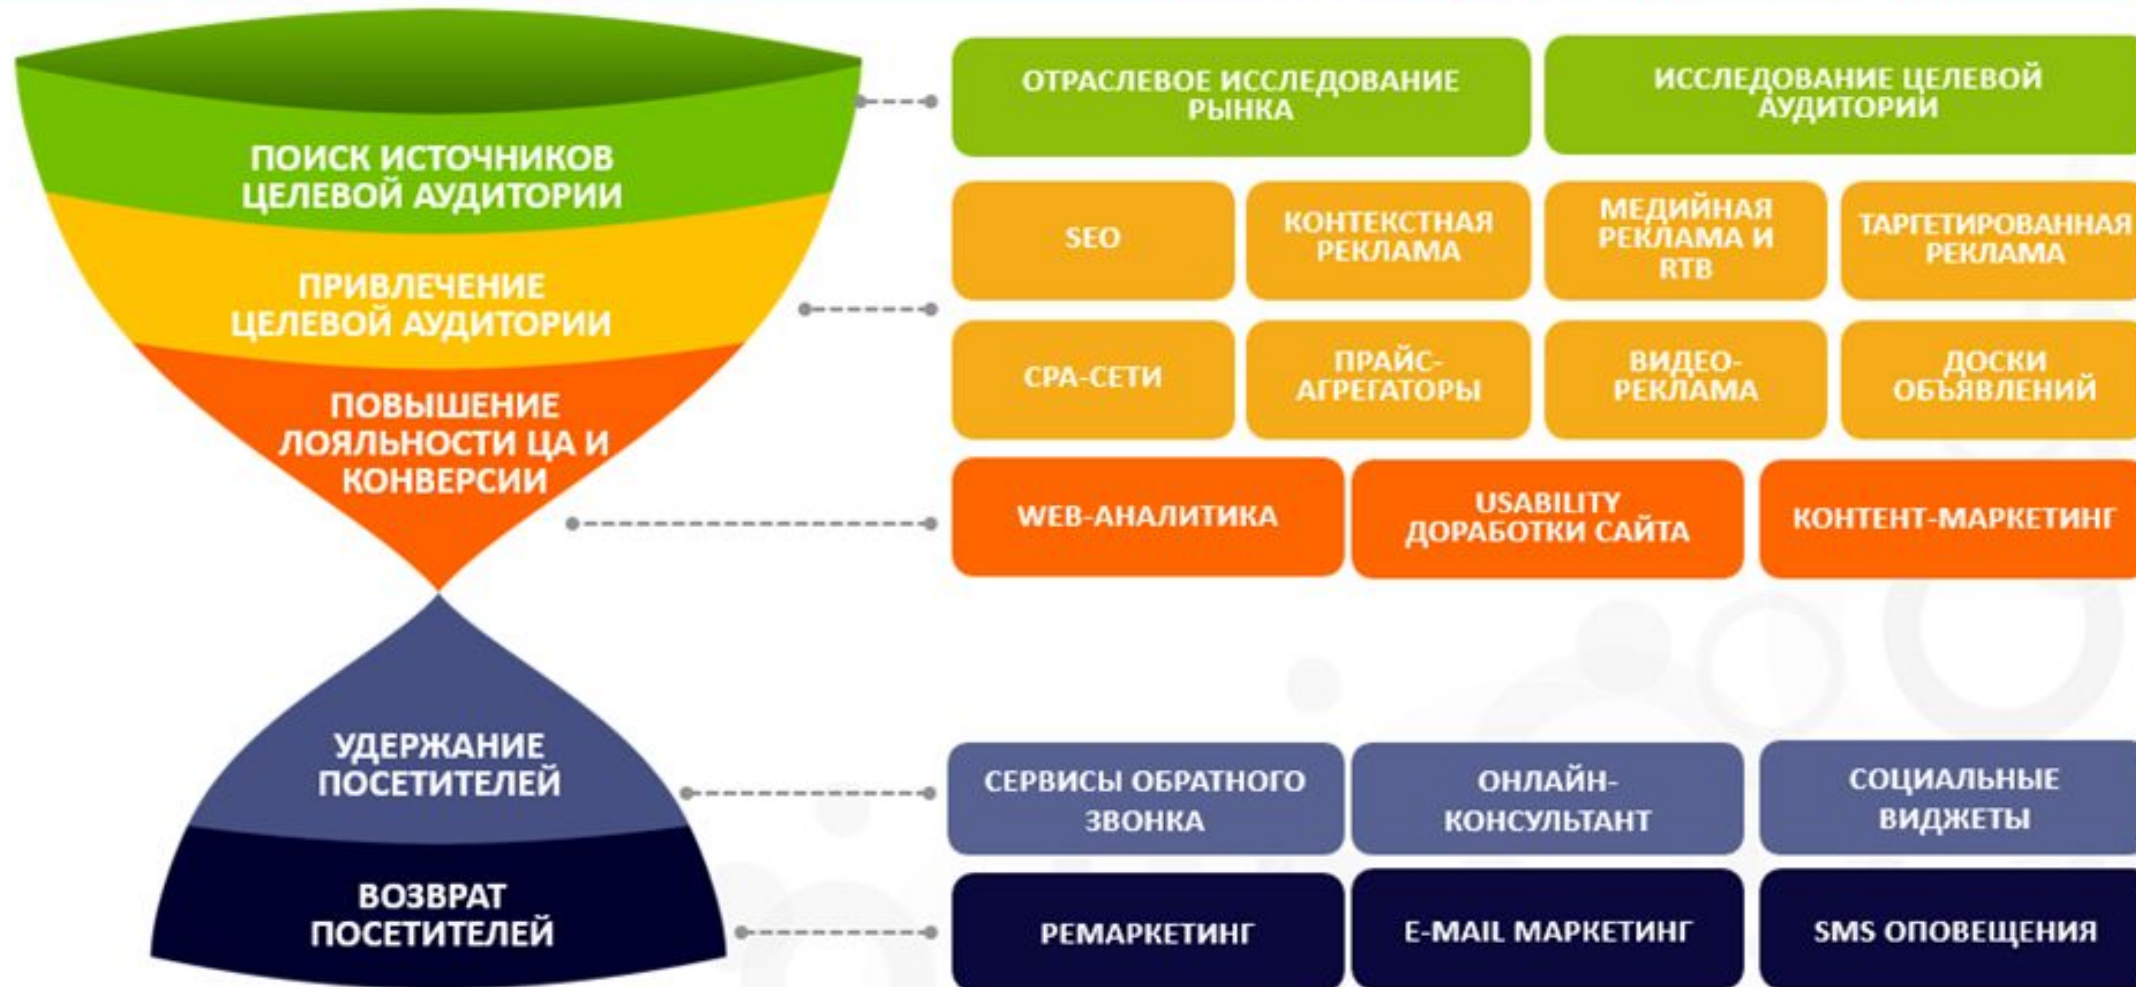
ПОИСК ИСТОЧНИКОВ ЦЕЛЕВОЙ АУДИТОРИИ

ОТРАСЛЕВОЕ ИССЛЕДОВАНИЕ РЫНКА

ИССЛЕДОВАНИЕ ЦЕЛЕВОЙ АУДИТОРИИ

ПРИВЛЕЧЕНИЕ ЦЕЛЕВОЙ АУДИТОРИИ

SEO

КОНТЕКСТНАЯ РЕКЛАМА

МЕДИЙНАЯ РЕКЛАМА И RTB

ТАРГЕТИРОВАННАЯ РЕКЛАМА

CPA-СЕТИ

ПРАЙС-АГРЕГАТОРЫ

ВИДЕО-РЕКЛАМА

ДОСКИ ОБЪЯВЛЕНИЙ

ПОВЫШЕНИЕ ЛОЯЛЬНОСТИ ЦА И КОНВЕРСИИ

WEB-АНАЛИТИКА

USABILITY ДОРАБОТКИ САЙТА

КОНТЕНТ-МАРКЕТИНГ

УДЕРЖАНИЕ ПОСЕТИТЕЛЕЙ

СЕРВИСЫ ОБРАТНОГО ЗВОНКА

ОНЛАЙН-КОНСУЛЬТАНТ

СОЦИАЛЬНЫЕ ВИДЖЕТЫ

ВОЗВРАТ ПОСЕТИТЕЛЕЙ

РЕМАРКЕТИНГ

E-MAIL МАРКЕТИНГ

SMS ОПОВЕЩЕНИЯ